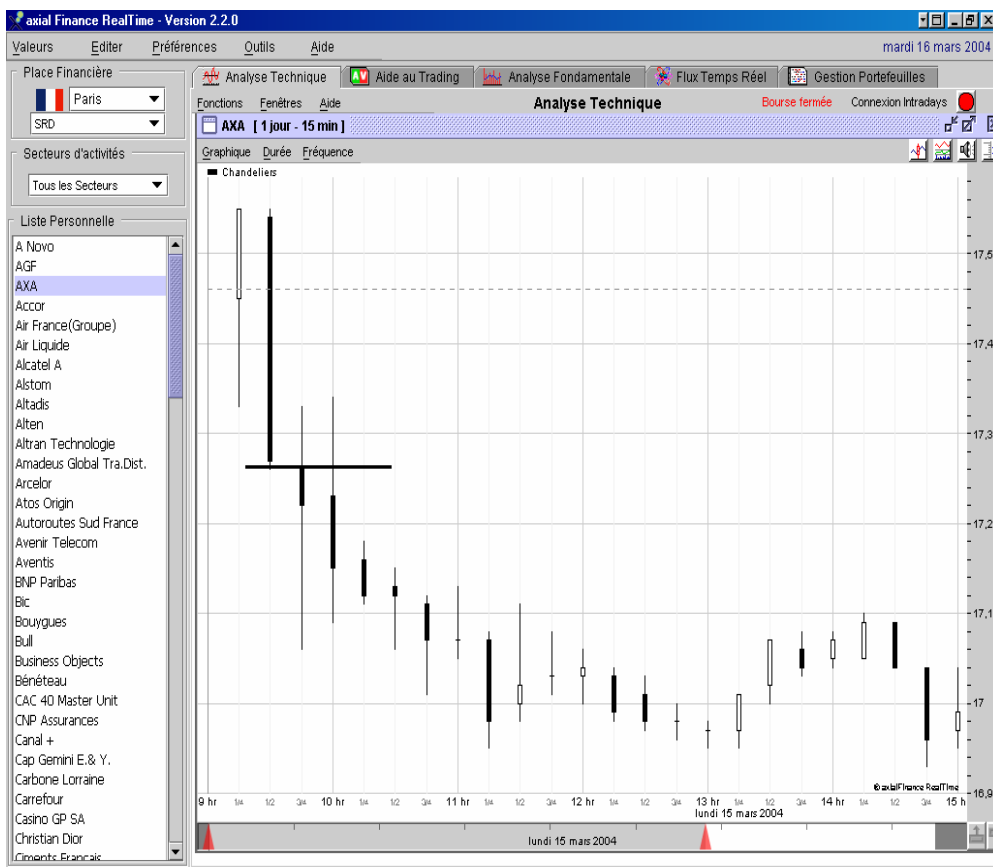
axial Finance RealTime - Version 2.2.0

Valeurs Editer Préférences Outils Aide

mardi 16 mars 2004

Place Financière
Paris
SRD

Secteurs d'activités
Tous les Secteurs

Liste Personnelle
A Novo
AGF
AXA
Accor
Air France(Groupe)
Air Liquide
Alcatel A
Alstom
Altadis
Alten
Altran Technologie
Amadeus Global Tra.Dist.
Arcelor
Atos Origin
Autoroutes Sud France
Avenir Telecom
Aventis
BNP Paribas
Bic
Bouygues
Bull
Business Objects
Bénéteau
CAC 40 Master Unit
CNP Assurances
Canal +
Cap Gemini E.& Y.
Carbone Lorraine
Carrefour
Casino GP SA
Christian Dior
Ciments Francais

Analyse Technique | Aide au Trading | Analyse Fondamentale | Flux Temps Réel | Gestion Portefeuilles

Fonctions Fenêtres Aide

Analyse Technique

Bourse fermée Connexion Intradays

AXA [ 1 jour - 15 min ]

Graphique Durée Fréquence

Chandeliers

17,5
17,4
17,3
17,2
17,1
17
16,9

9 hr 1/4 1/2 3/4 10 hr 1/4 1/2 3/4 11 hr 1/4 1/2 3/4 12 hr 1/4 1/2 3/4 13 hr 1/4 1/2 3/4 14 hr 1/4 1/2 3/4 15 hr

lundi 15 mars 2004

©axialFinance RealTime

lundi 15 mars 2004